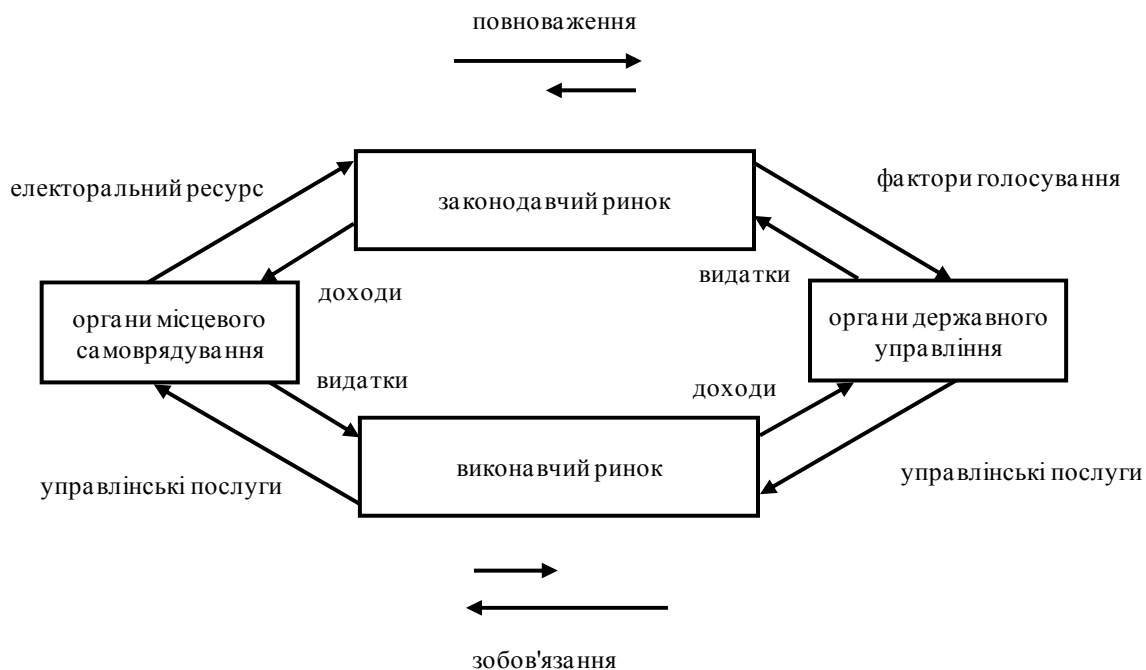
повноваження

електоральний ресурс

законодавчий ринок

фактори голосування

доходи

видатки

органи місцевого самоврядування

органи державного управління

видатки

доходи

виконавчий ринок

управлінські послуги

управлінські послуги

зобов'язання